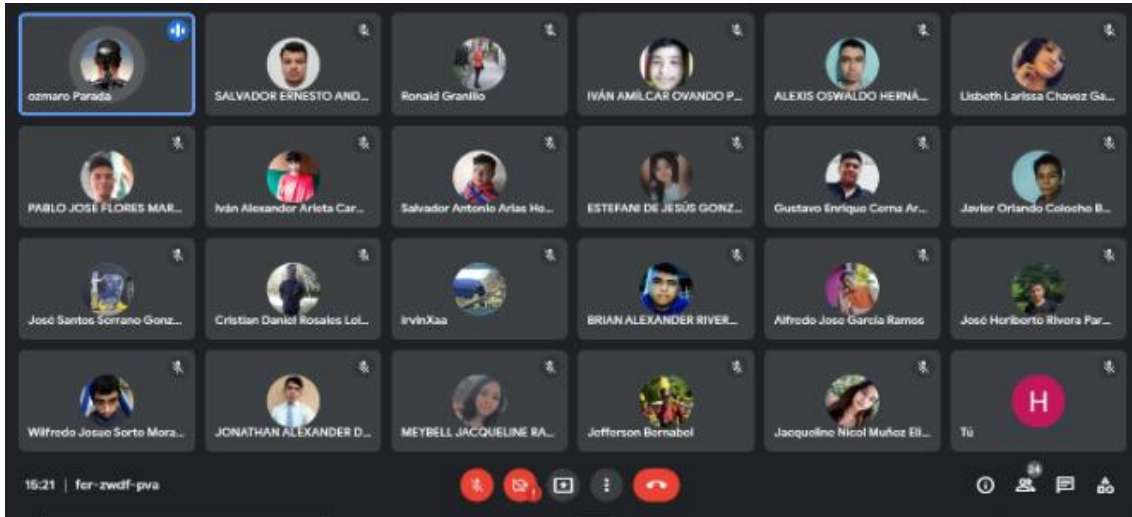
ozmaro Parada

SALVADOR ERNESTO AND...

Ronald Granillo

IVÁN AMÍLCAR OVANDO P...

ALEXIS OSWALDO HERNÁ...

Lisbeth Larissa Chavez Ga...

PABLO JOSÉ FLORES MAR...

Iván Alexander Arieta Car...

Salvador Antonio Arias Ho...

ESTEFANI DE JESÚS GONZ...

Gustavo Enrique Cerna Ar...

Javier Orlando Colocho B...

José Santos Sorrano Gonz...

Cristian Daniel Rosales Loi...

IrvinXaa

BRIAN ALEXANDER RIVER...

Alfredo Jose Garcia Ramos

José Heriberto Rivera Par...

Wilfredo Josue Sorto Mora...

JONATHAN ALEXANDER D...

MEYBELL JACQUELINE RA...

Jefferson Bernabel

Jacqueline Nicol Muñoz Eli...

H

Tú

15:21 | fer-zwdf-pva

24